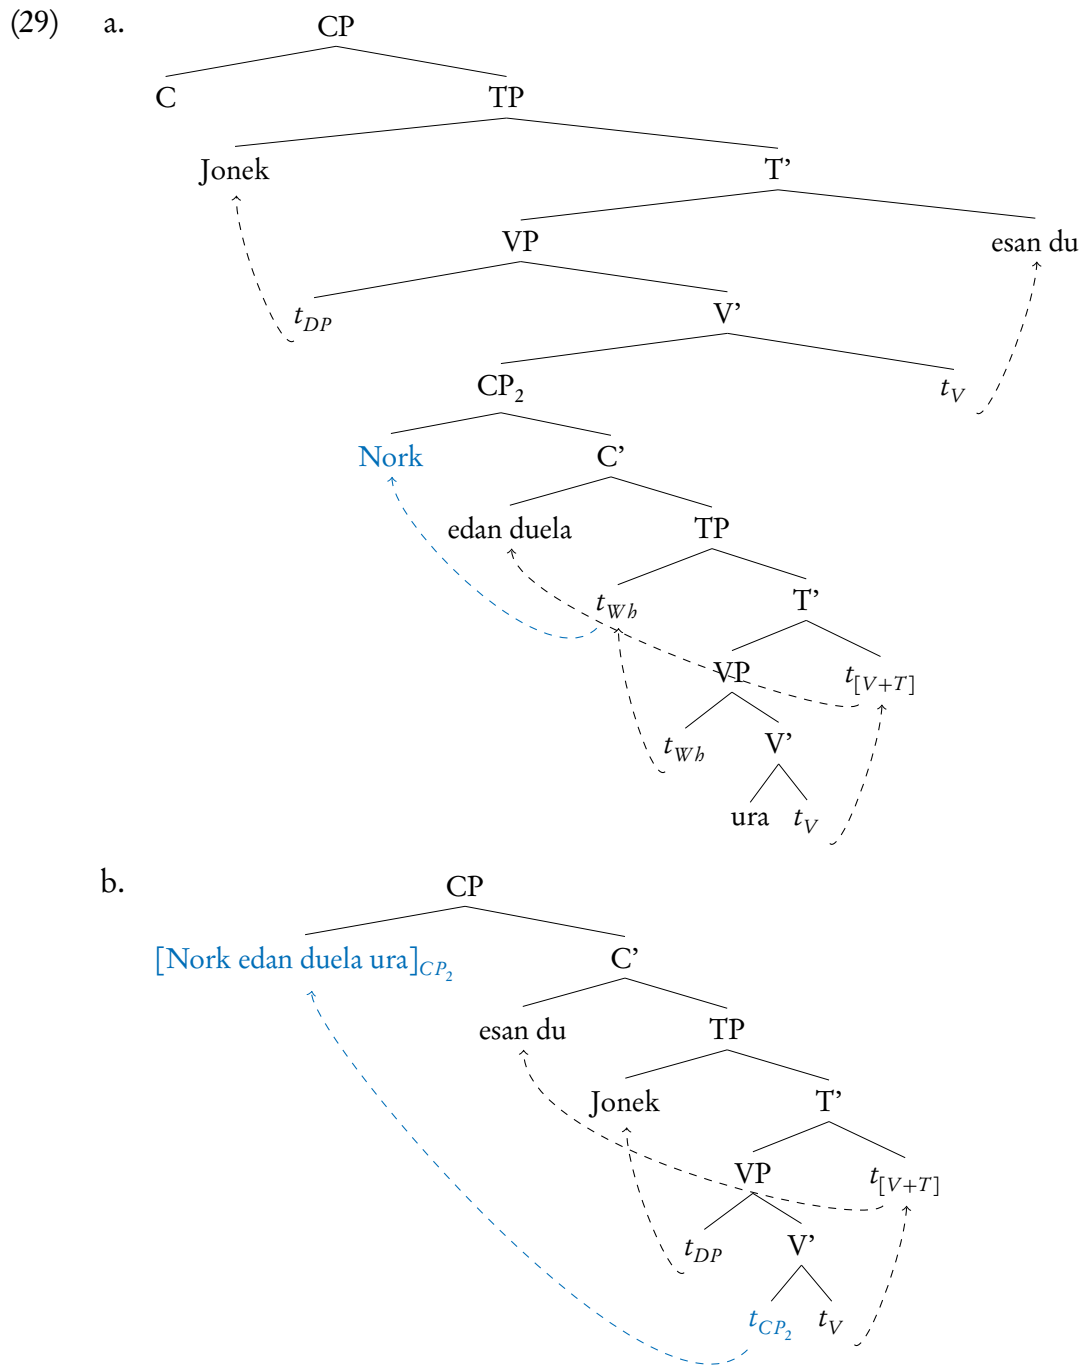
(29) a.

CP

C

TP

Jonek

T'

VP

esan du

$t_{DP}$

V'

$CP_2$

$t_V$

Nork

C'

edan duela

TP

$t_{Wh}$

T'

VP

$t_{[V+T]}$

$t_{Wh}$

V'

ura

$t_V$

b.

CP

$[\text{Nork edan duela ura}]_{CP_2}$

C'

esan du

TP

Jonek

T'

VP

$t_{[V+T]}$

$t_{DP}$

V'

$t_{CP_2}$

$t_V$